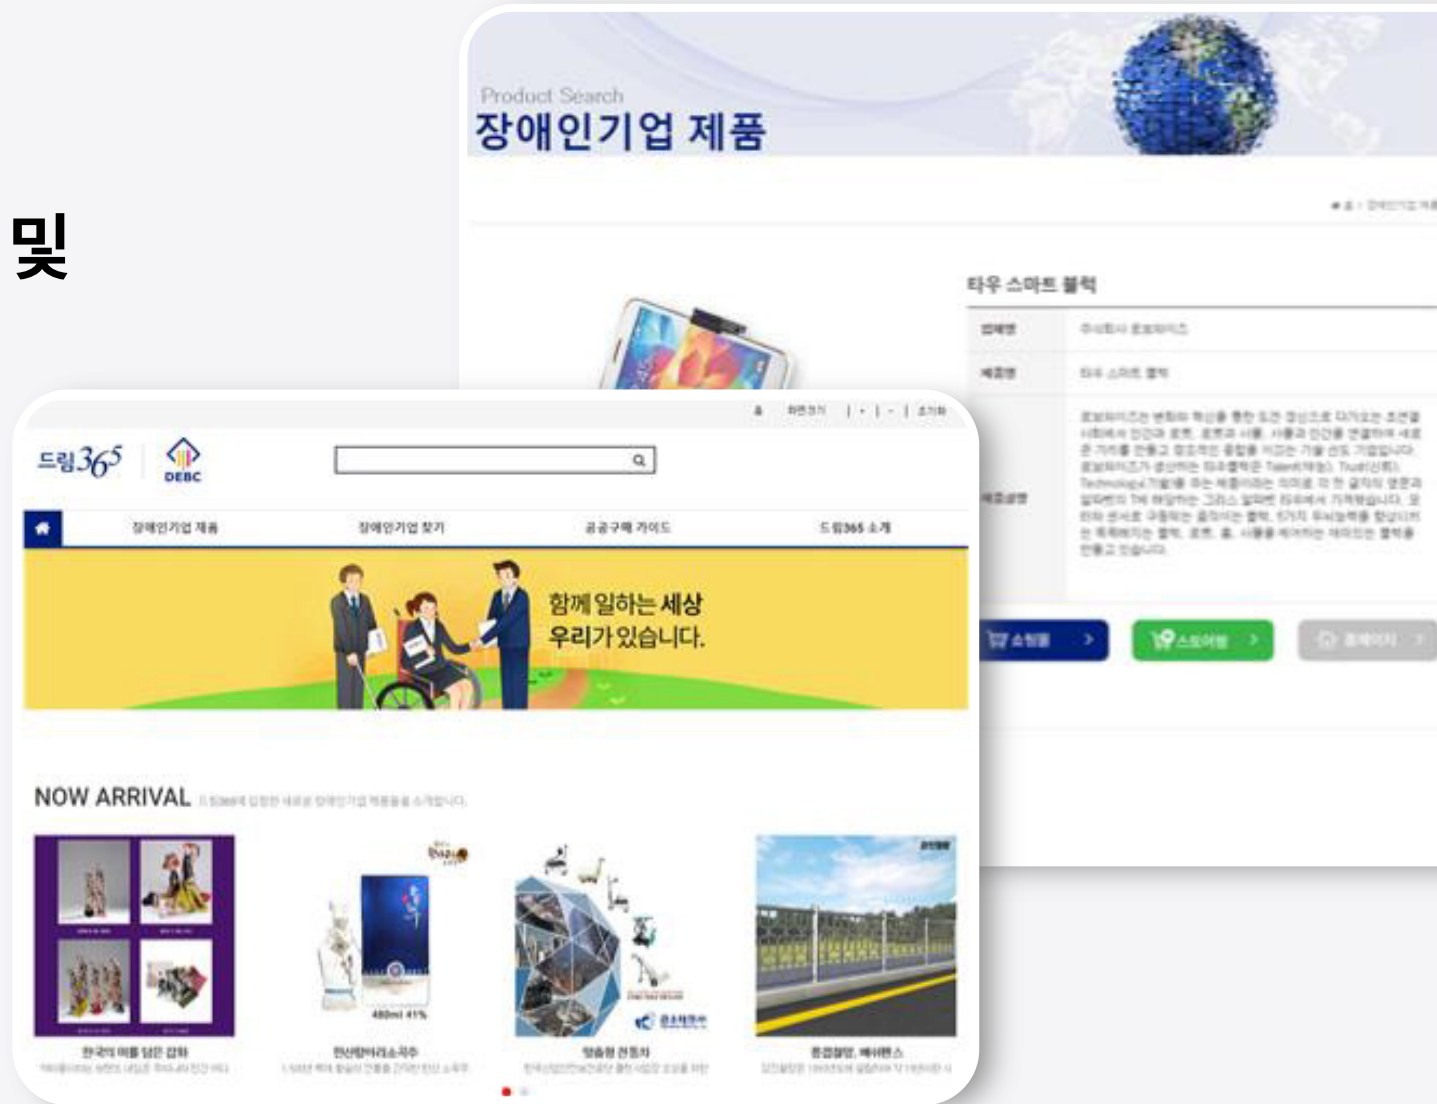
및

Product Search
장애인기업 제품

타우 스마트 블럭

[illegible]

스토어팜

드림365

DEBC

회원가입 | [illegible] | 조기화

장애인기업 제품
장애인기업 찾기
공공구매 가이드
드림365 소개

함께 일하는 세상
우리가 있습니다.

NOW ARRIVAL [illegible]

한국의 미를 담은 갑화
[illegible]

한산소곡주
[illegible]

480ml 41%

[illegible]

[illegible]